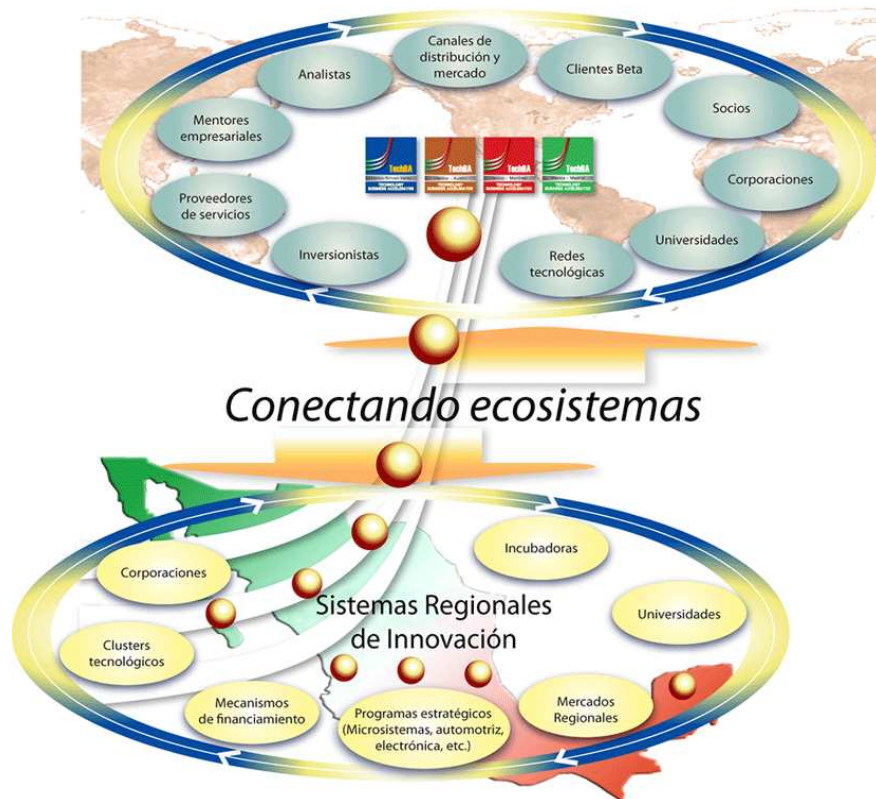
Canales de distribución y mercado

Analistas

Clientes Beta

Mentores empresariales

Socios

Proveedores de servicios

Corporaciones

Inversionistas

Redes tecnológicas

Universidades

TechBA

TechBA

TechBA

TechBA

Conectando ecosistemas

Incubadoras

Corporaciones

Sistemas Regionales de Innovación

Universidades

Clusters tecnológicos

Mecanismos de financiamiento

Programas estratégicos (Microsistemas, automotriz, electrónica, etc.)

Mercados Regionales